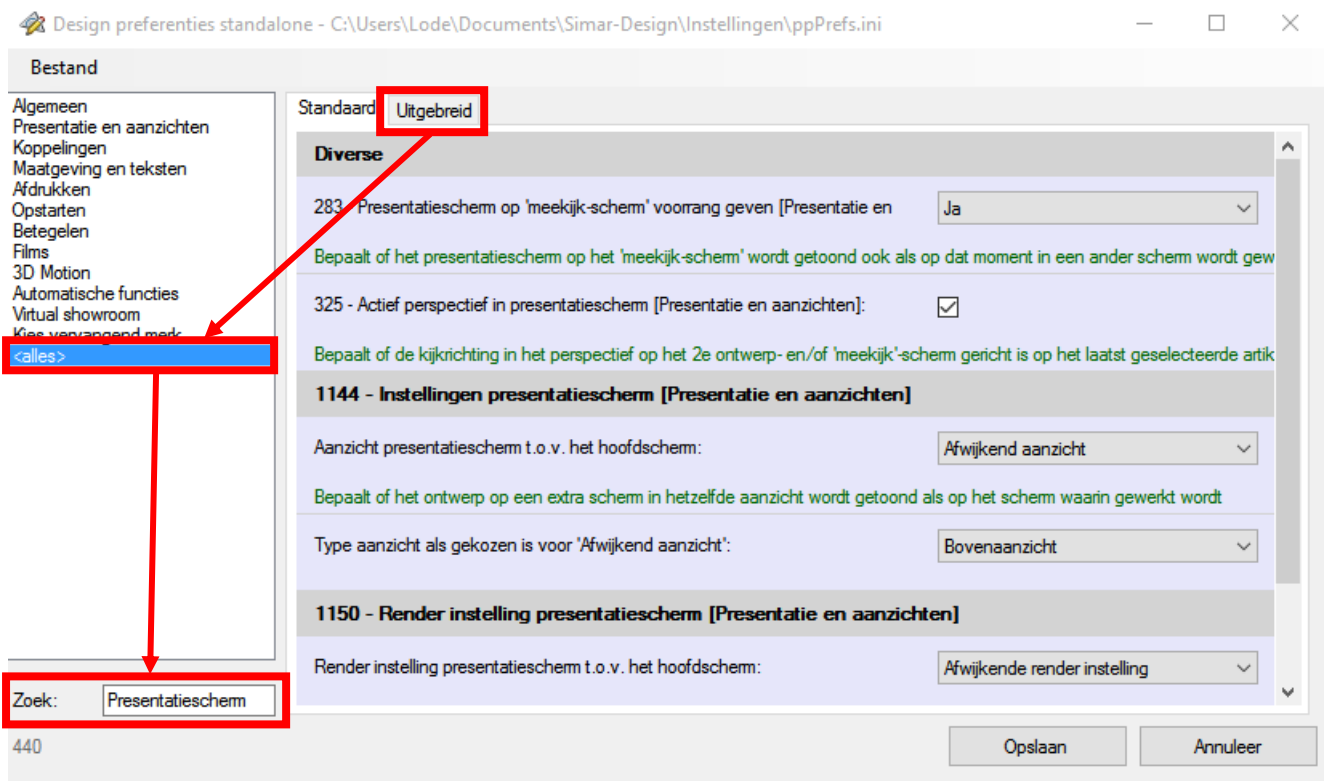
Design preferenties standalone - C:\Users\Lode\Documents\Simar-Design\Instellingen\ppPrefs.ini

Bestand

Algemeen
Presentatie en aanzichten
Koppelingen
Maatgeving en teksten
Afdrukken
Opstarten
Betegelen
Films
3D Motion
Automatische functies
Virtual showroom
Kies vervangend merk
<alles>

Zoek: Presentatiescherm

440

Standaard | Uitgebreid

Diverse

283 - Presentatiescherm op 'meekijk-scherm' voorrang geven [Presentatie en | Ja

Bepaalt of het presentatiescherm op het 'meekijk-scherm' wordt getoond ook als op dat moment in een ander scherm wordt gew

325 - Actief perspectief in presentatiescherm [Presentatie en aanzichten]:

Bepaalt of de kijkrichting in het perspectief op het 2e ontwerp- en/of 'meekijk'-scherm gericht is op het laatst geselecteerde artik

1144 - Instellingen presentatiescherm [Presentatie en aanzichten]

Aanzicht presentatiescherm t.o.v. het hoofdscherm: | Afwijkend aanzicht

Bepaalt of het ontwerp op een extra scherm in hetzelfde aanzicht wordt getoond als op het scherm waarin gewerkt wordt

Type aanzicht als gekozen is voor 'Afwijkend aanzicht': | Bovenaanzicht

1150 - Render instelling presentatiescherm [Presentatie en aanzichten]

Render instelling presentatiescherm t.o.v. het hoofdscherm: | Afwijkende render instelling

Opslaan | Annuleer